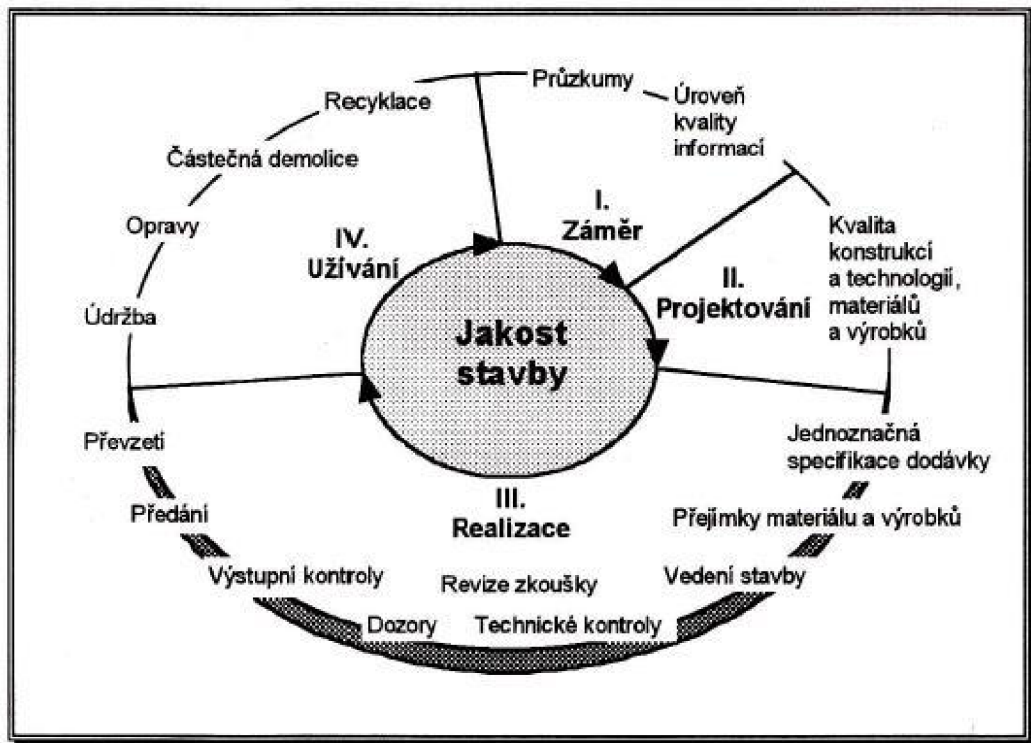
Průzkumy

Úroveň kvality informací

Kvalita konstrukcí a technologií, materiálů a výrobků

Jednoznačná specifikace dodávky

Přejímky materiálu a výrobků

Vedení stavby

Technické kontroly

Dozory

Revize zkoušky

Výstupní kontroly

Předání

Převzetí

Údržba

Opravy

Částečná demolice

Recyklace

I. Záměr

II. Projektování

III. Realizace

IV. Užívání

Jakost stavby